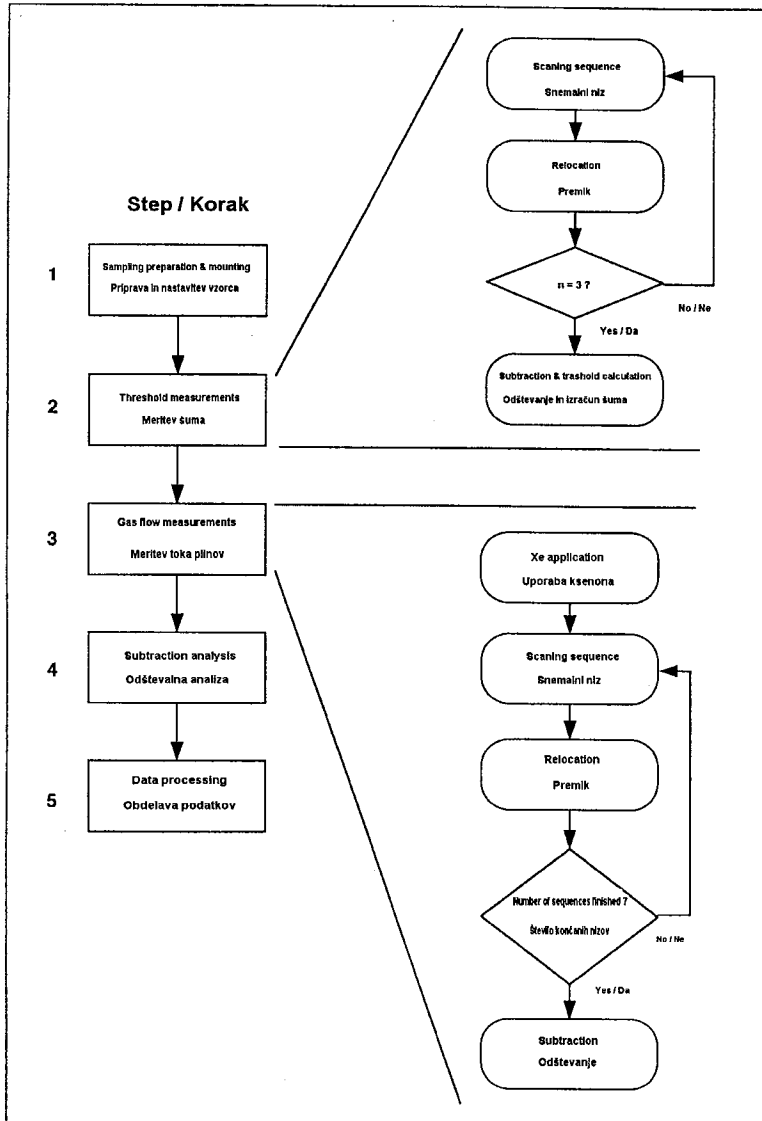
Step / Korak

1
Sampling preparation & mounting
Priprava in nastavitev vzorca

2
Threshold measurements
Meritev šuma

3
Gas flow measurements
Meritev toka plinov

4
Subtraction analysis
Odštevalna analiza

5
Data processing
Obdelava podatkov

Scaning sequence
Snemalni niz

Relocation
Premik

n = 3 ?

No / Ne

Yes / Da

Subtraction & trashold calculation
Odštevanje in izračun šuma

Xe application
Uporaba ksenona

Scaning sequence
Snemalni niz

Relocation
Premik

Number of sequences finished ?
Število končanih nizov

No / Ne

Yes / Da

Subtraction
Odštevanje